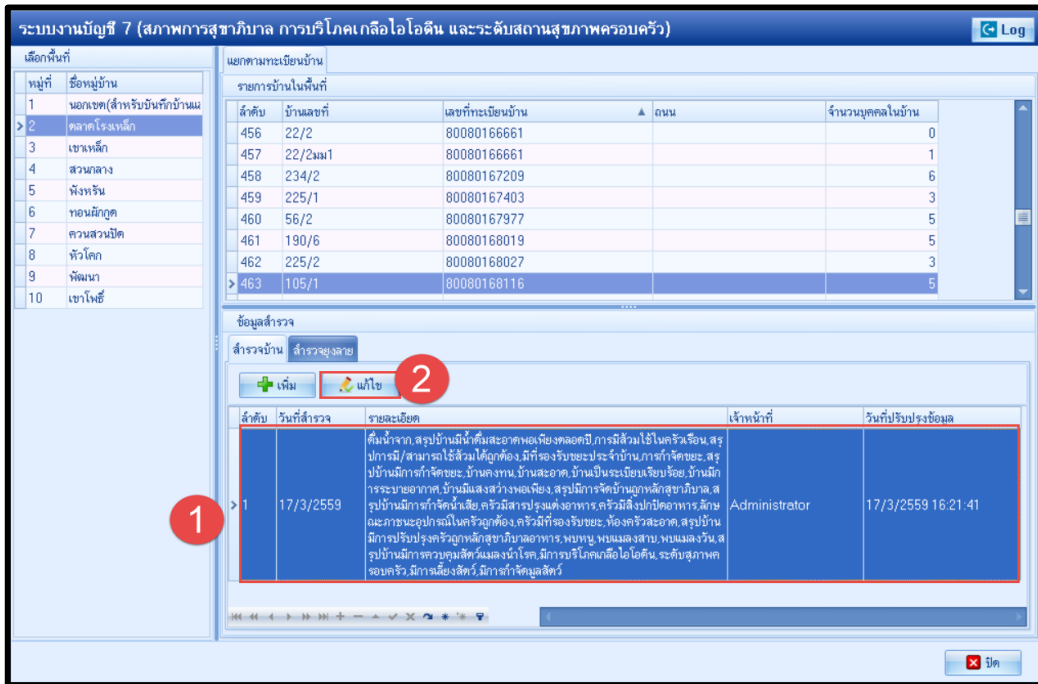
ระบบงานบัญชี 7 (สภาพการสุขาภิบาล การบริโภคเกลือไอโอดีน และระดับสถานสุขภาพครอบครัว)

Log

เลือกพื้นที่

| หมู่ที่ | ชื่อหมู่บ้าน |
|---|---|
| 1 | นอกเขต(สำหรับบันทึกบ้านแ |
| 2 | ตลาดโรงเหล็ก |
| 3 | เขาเหล็ก |
| 4 | สวนกลาง |
| 5 | พังหรัน |
| 6 | ทอนผักกูด |
| 7 | ควนสวนปีด |
| 8 | หัวโคก |
| 9 | พัฒนา |
| 10 | เขาโพธิ์ |

แยกตามทะเบียนบ้าน

รายการบ้านในพื้นที่

| ลำดับ | บ้านเลขที่ | เลขที่ทะเบียนบ้าน | ถนน | จำนวนบุคคลในบ้าน |
|---|---|---|---|---|
| 456 | 22/2 | 80080166661 | | 0 |
| 457 | 22/2มม1 | 80080166661 | | 1 |
| 458 | 234/2 | 80080167209 | | 6 |
| 459 | 225/1 | 80080167403 | | 3 |
| 460 | 56/2 | 80080167977 | | 5 |
| 461 | 190/6 | 80080168019 | | 5 |
| 462 | 225/2 | 80080168027 | | 3 |
| 463 | 105/1 | 80080168116 | | 5 |

ข้อมูลสำรวจ

สำรวจบ้าน สำรวจยุงลาย

เพิ่ม แก้ไข

2

| ลำดับ | วันที่สำรวจ | รายละเอียด | เจ้าหน้าที่ | วันที่ปรับปรุงข้อมูล |
|---|---|---|---|---|
| 1 | 17/3/2559 | ดื่มน้ำจาก,สรุปบ้านมีน้ำดื่มสะอาดพอเพียงตลอดปี,การมีส้วมใช้ในครัวเรือน,สรุปการมี/สามารถใช้ส้วมได้ถูกต้อง,มีที่รองรับขยะประจำบ้าน,การกำจัดขยะ,สรุปบ้านมีการกำจัดขยะ,บ้านคงทน,บ้านสะอาด,บ้านเป็นระเบียบเรียบร้อย,บ้านมีการระบายอากาศ,บ้านมีแสงสว่างพอเพียง,สรุปมีการจัดบ้านถูกหลักสุขาภิบาล,สรุปบ้านมีการกำจัดน้ำเสีย,ครัวมีสารปรุงแต่งอาหาร,ครัวมีสิ่งปกปิดอาหาร,ลักษณะภาชนะอุปกรณ์ในครัวถูกต้อง,ครัวมีที่รองรับขยะ,ห้องครัวสะอาด,สรุปบ้านมีการปรับปรุงครัวถูกหลักสุขาภิบาลอาหาร,พบหนู,พบแมลงสาบ,พบแมลงวัน,สรุปบ้านมีการควบคุมสัตว์แมลงนำโรค,มีการบริโภคเกลือไอโอดีน,ระดับสุขภาพครอบครัว,มีการเลี้ยงสัตว์,มีการกำจัดมูลสัตว์ | Administrator | 17/3/2559 16:21:41 |

1

ปิด